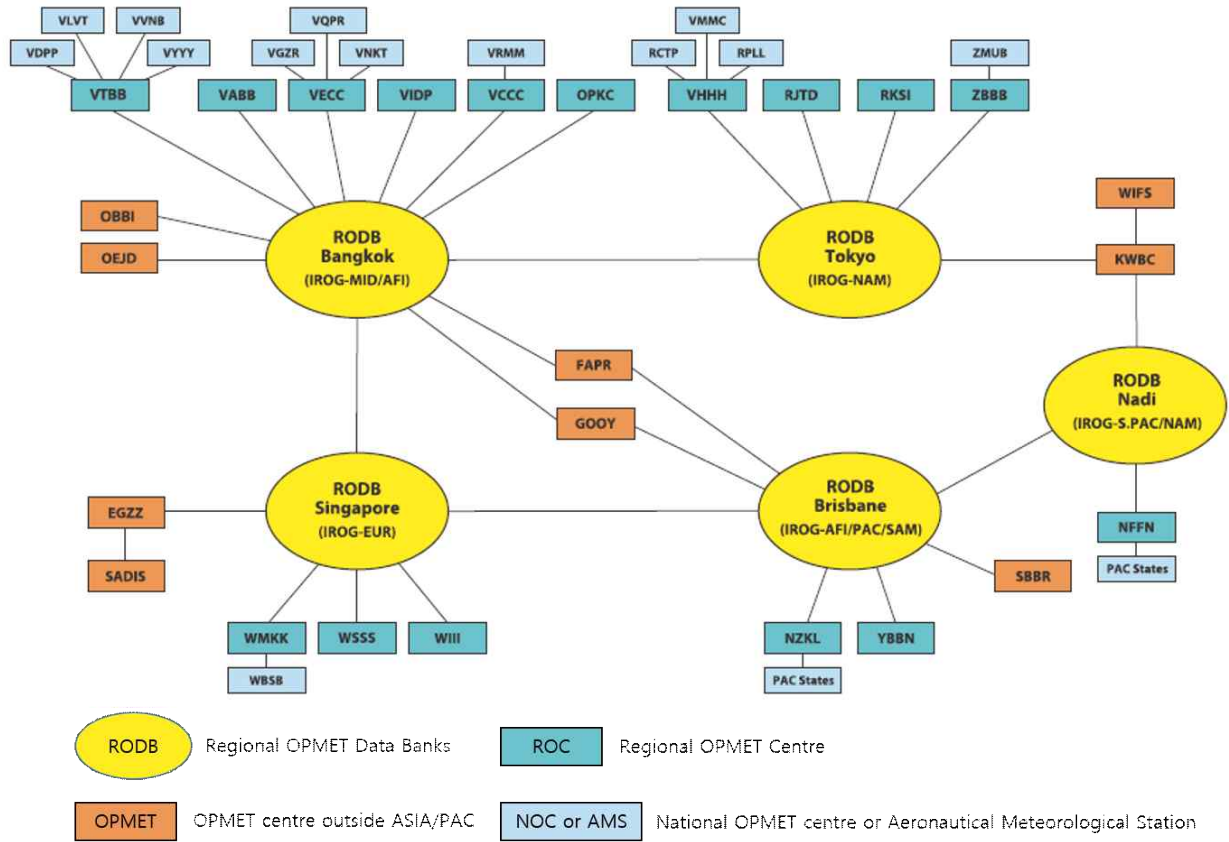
VLVT
VVNB
VDPP
VYYY
VTBB
VABB
VQPR
VGZR
VNKT
VECC
VIDP
VRMM
VCCC
OPKC
VMMC
RCTP
RPLL
VHHH
RJTD
RKSI
ZMUB
ZBBB

OBBI
OEJD
RODB Bangkok (IROG-MID/AFI)
RODB Tokyo (IROG-NAM)
WIFS
KWBC
FAPR
GOOY
RODB Nadi (IROG-S.PAC/NAM)
RODB Singapore (IROG-EUR)
RODB Brisbane (IROG-AFI/PAC/SAM)
EGZZ
SADIS
NFFN
PAC States
SBBR
WMKK
WSSS
WIII
WBSB
NZKL
PAC States
YBBN

RODB Regional OPMET Data Banks
ROC Regional OPMET Centre
OPMET OPMET centre outside ASIA/PAC
NOC or AMS National OPMET centre or Aeronautical Meteorological Station